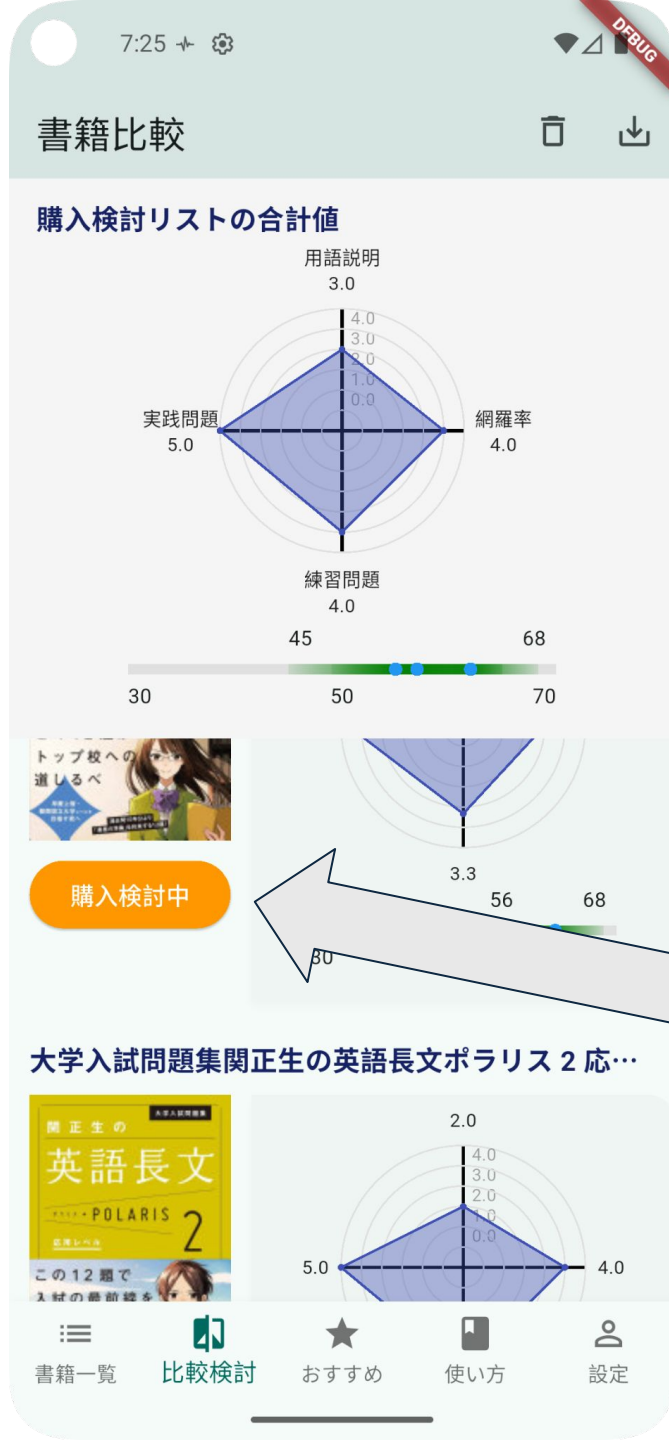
7:25

DEBUG

書籍比較

購入検討リストの合計値

用語説明
3.0

4.0
3.0
2.0
1.0
0.0

実践問題
5.0

網羅率
4.0

練習問題
4.0

45 68

30 50 70

トップ校への
道しるべ

購入検討中

3.3

56 68

30

大学入試問題集関正生の英語長文ポラリス 2 応…

大学入試問題集
関正生の
英語長文
POLARIS
2
この12題で
入試の最前線を

2.0

4.0
3.0
2.0
1.0
0.0

5.0 4.0

書籍一覧 比較検討 おすすめ 使い方 設定